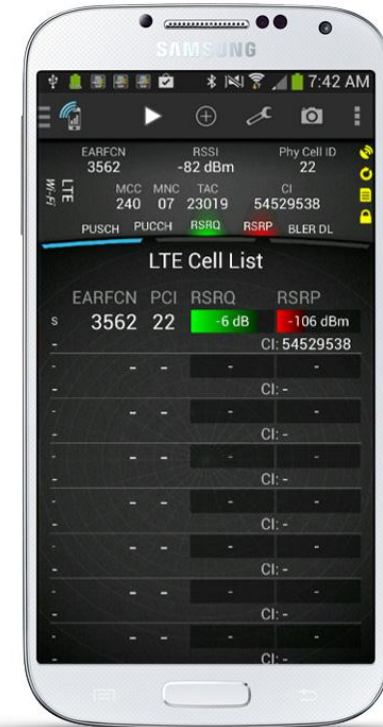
SAMSUNG

7:42 AM

EARFCN 3562
RSSI -82 dBm
Phy Cell ID 22

LTE Wi-Fi
MCC 240
MNC 07
TAC 23019
CI 54529538

PUSCH PUCCH RSRQ RSRP BLER DL

LTE Cell List

| | EARFCN | PCI | RSRQ | RSRP |
|---|---|---|---|---|
| S | 3562 | 22 | -6 dB | -106 dBm |
| - | | | | CI: 54529538 |
| - | - | - | - | - |
| - | | | | CI: - |
| - | - | - | - | - |
| - | | | | CI: - |
| - | - | - | - | - |
| - | | | | CI: - |
| - | - | - | - | - |
| - | | | | CI: - |
| - | - | - | - | - |
| - | | | | CI: - |
| - | - | - | - | - |
| - | | | | CI: - |
| - | - | - | - | - |
| - | | | | CI: - |